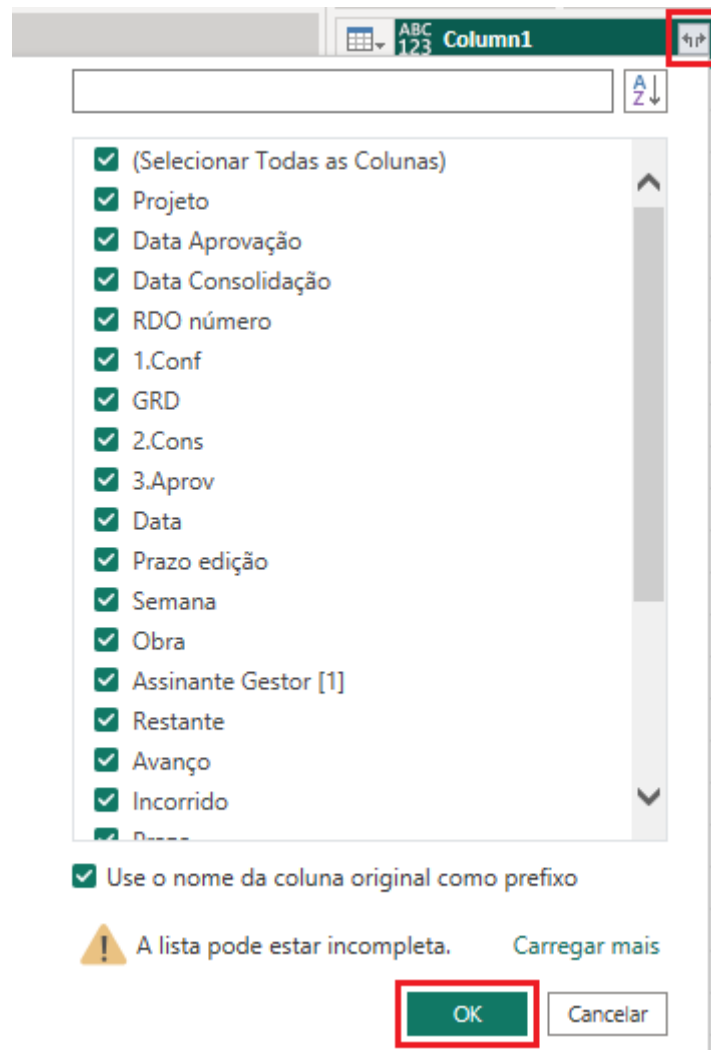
ABC 123 Column1

(Selecionar Todas as Colunas)
Projeto
Data Aprovação
Data Consolidação
RDO número
1.Conf
GRD
2.Cons
3.Aprov
Data
Prazo edição
Semana
Obra
Assinante Gestor [1]
Restante
Avanço
Incorrido
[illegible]

Use o nome da coluna original como prefixo

A lista pode estar incompleta. Carregar mais

OK Cancelar